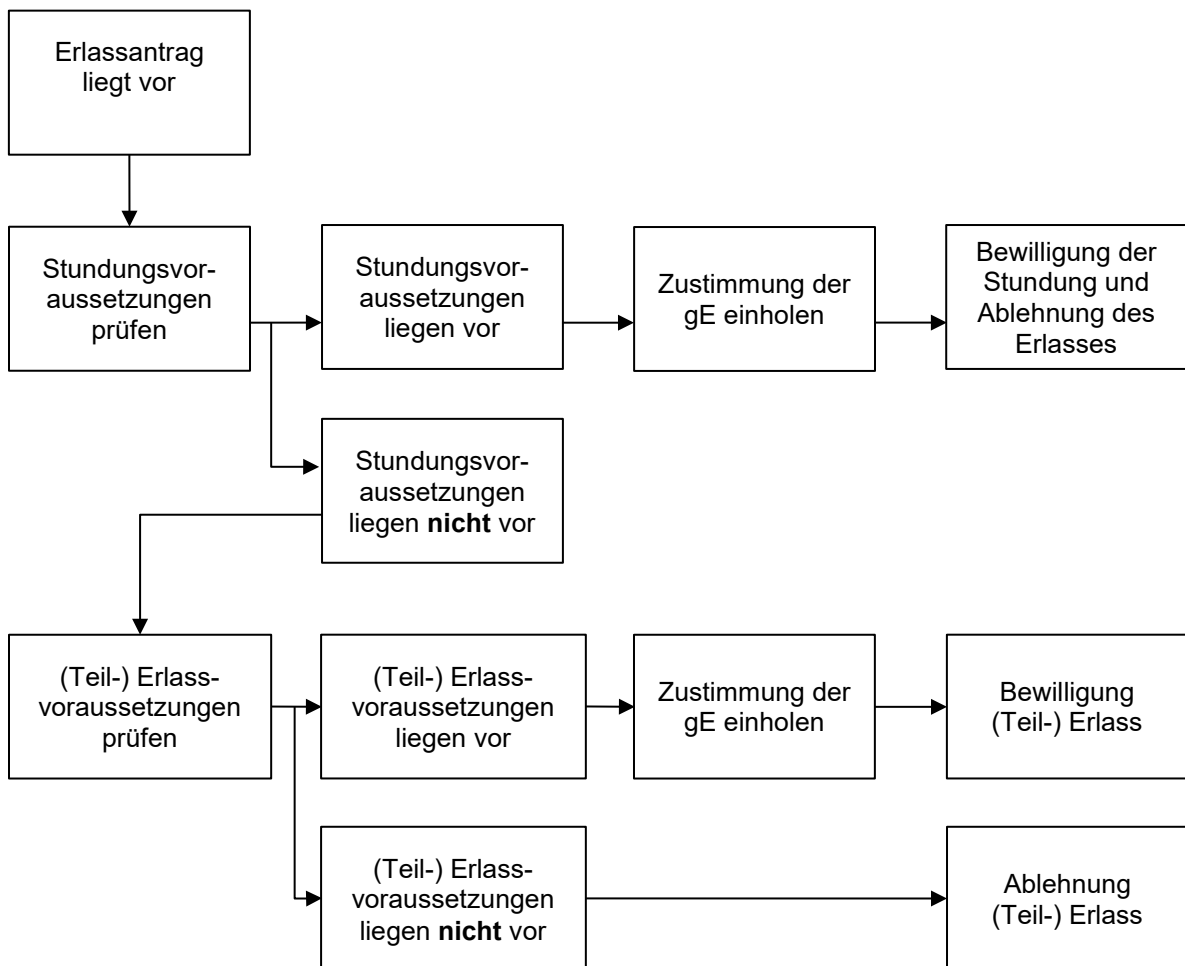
Erlassantrag liegt vor

Stundungsvoraussetzungen prüfen

Stundungsvoraussetzungen liegen vor

Zustimmung der gE einholen

Bewilligung der Stundung und Ablehnung des Erlasses

Stundungsvoraussetzungen liegen **nicht** vor

(Teil-) Erlassvoraussetzungen prüfen

(Teil-) Erlassvoraussetzungen liegen vor

Zustimmung der gE einholen

Bewilligung (Teil-) Erlass

(Teil-) Erlassvoraussetzungen liegen **nicht** vor

Ablehnung (Teil-) Erlass